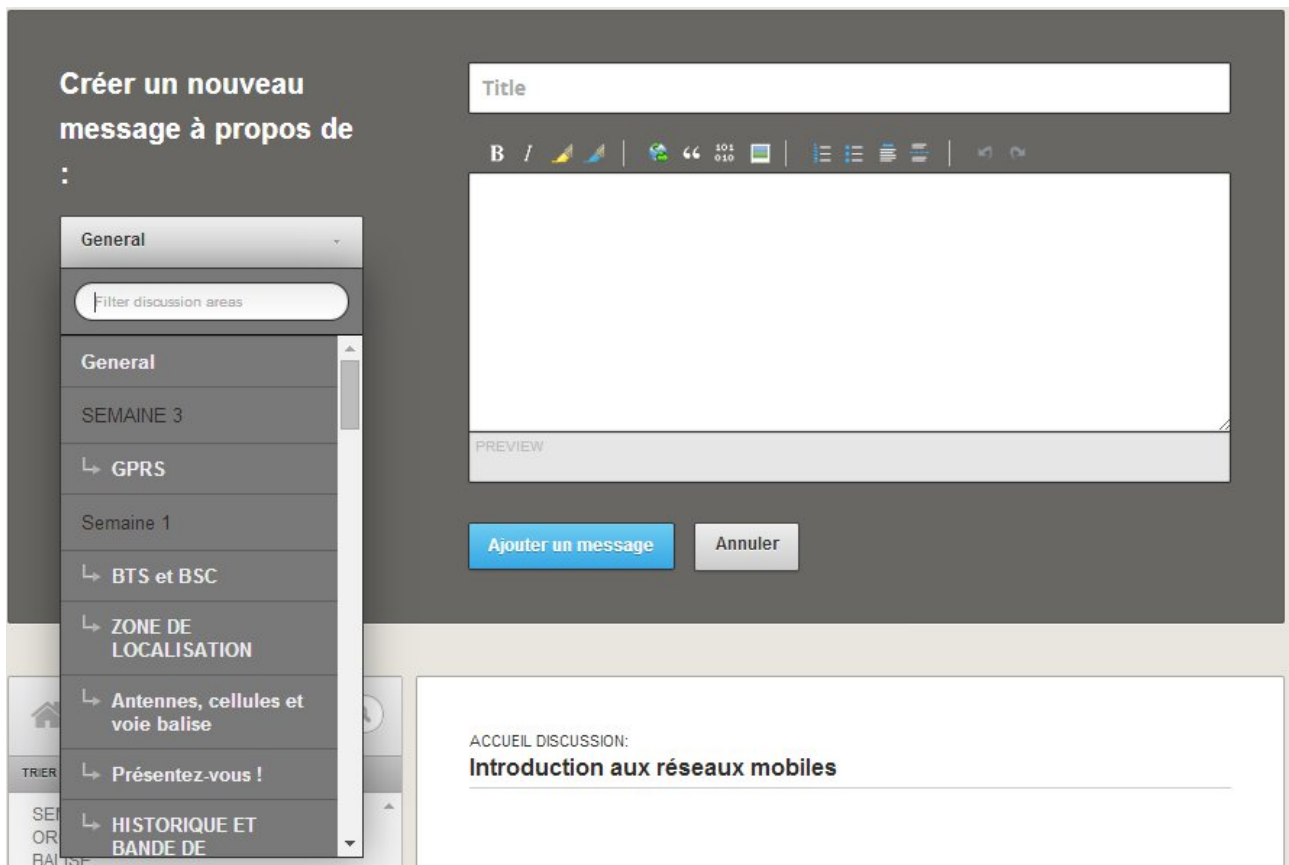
Créer un nouveau message à propos de :

General

Filter discussion areas

General

SEMAINE 3

↳ GPRS

Semaine 1

↳ BTS et BSC

↳ ZONE DE LOCALISATION

↳ Antennes, cellules et voie balise

↳ Présentez-vous !

↳ HISTORIQUE ET BANDE DE

Title

B I

101 010

PREVIEW

Ajouter un message

Annuler

TRIER

SEI OR BALISE

ACCUEIL DISCUSSION:

Introduction aux réseaux mobiles